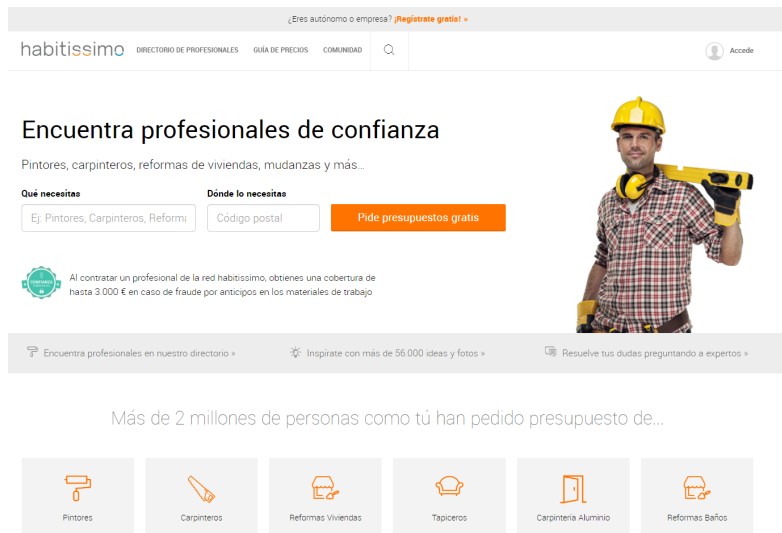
¿Eres autónomo o empresa? ¡Regístrate gratis! »

habitissimo DIRECTORIO DE PROFESIONALES GUÍA DE PRECIOS COMUNIDAD Accede

Encuentra profesionales de confianza

Pintores, carpinteros, reformas de viviendas, mudanzas y más...

Qué necesitas

Ej: Pintores, Carpinteros, Reformi

Dónde lo necesitas

Código postal

Pide presupuestos gratis

Al contratar un profesional de la red habitissimo, obtienes una cobertura de hasta 3.000 € en caso de fraude por anticipos en los materiales de trabajo

Encuentra profesionales en nuestro directorio »

Inspírate con más de 56.000 ideas y fotos »

Resuelve tus dudas preguntando a expertos »

Más de 2 millones de personas como tú han pedido presupuesto de...

Pintores

Carpinteros

Reformas Viviendas

Tapiceros

Carpintería Aluminio

Reformas Baños